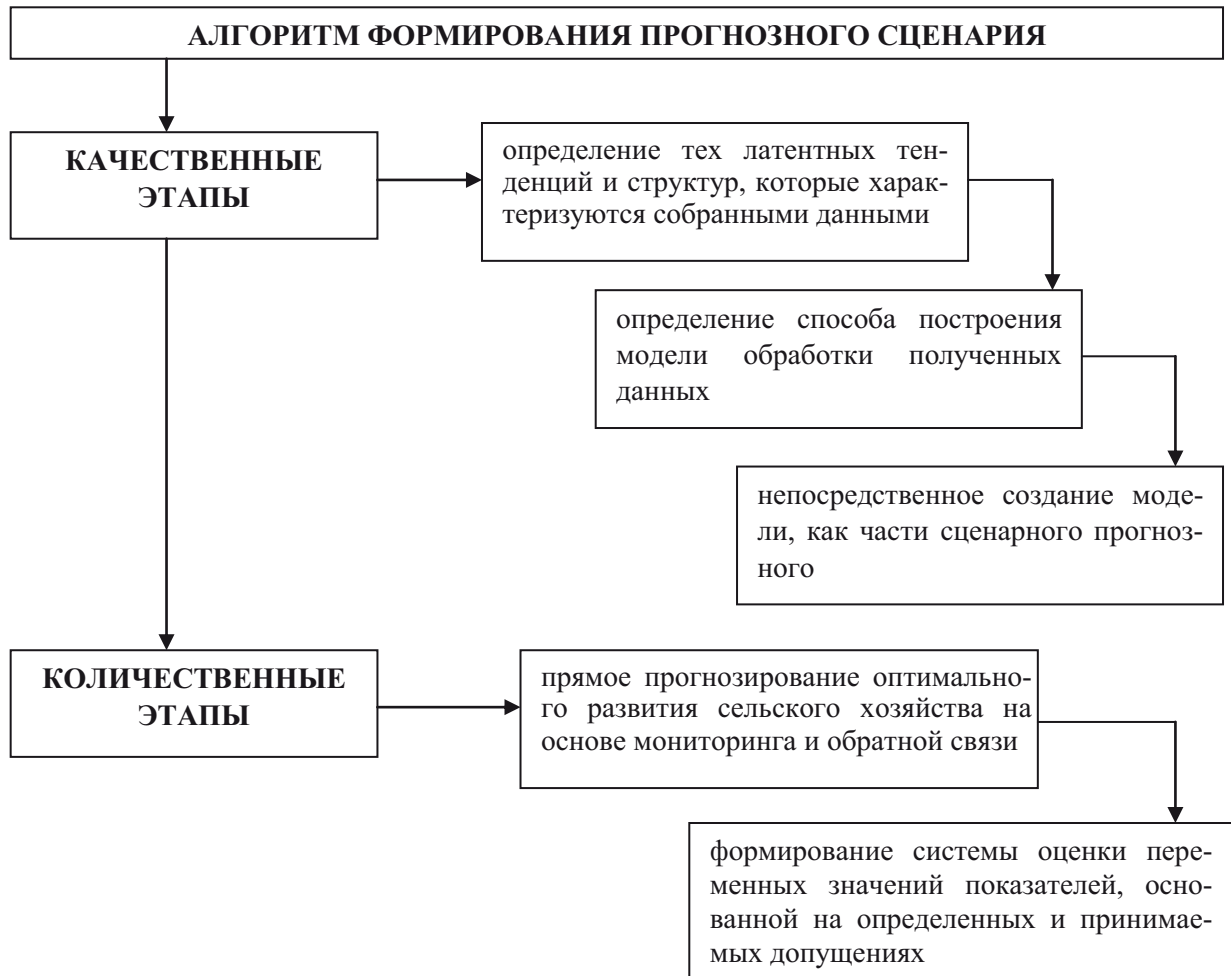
АЛГОРИТМ ФОРМИРОВАНИЯ ПРОГНОЗНОГО СЦЕНАРИЯ

КАЧЕСТВЕННЫЕ ЭТАПЫ

определение тех латентных тенденций и структур, которые характеризуются собранными данными

определение способа построения модели обработки полученных данных

непосредственное создание модели, как части сценарного прогнозного

КОЛИЧЕСТВЕННЫЕ ЭТАПЫ

прямое прогнозирование оптимального развития сельского хозяйства на основе мониторинга и обратной связи

формирование системы оценки переменных значений показателей, основанной на определенных и принимаемых допущениях